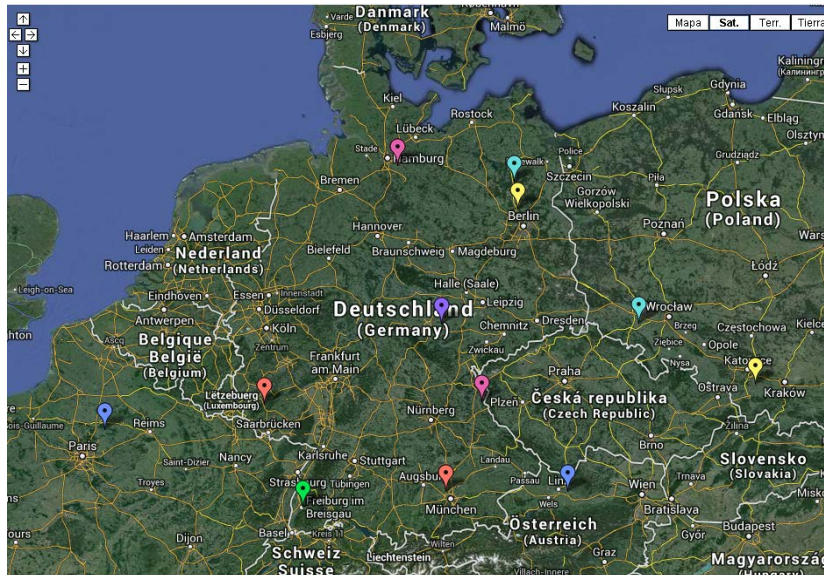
Mapa Sat. Terr. Tierra

Danmark
(Denmark)
Varde
Esbjerg
Malmö
Kiel
Lübeck
Rostock
Koszalin
Słupsk
Gdynia
Gdańsk
Elbląg
Kaliningr
Калинингр
Olsztyn
Stade
Hamburg
Police
Szczecin
Grudziądz
Bremen
Gorzów Wielkopolski
Piła
Berlin
Polska
(Poland)
Haarlem
Amsterdam
Leiden
Nederland
(Netherlands)
Rotterdam
Hannover
Bielefeld
Braunschweig
Magdeburg
Poznań
Warsz
Łódź
Leigh-on-Sea
Eindhoven
Essen
Düsseldorf
Halle (Saale)
Leipzig
Deutschland
(Germany)
Chemnitz
Dresden
Wrocław
Brzeg
Częstochowa
Kielce
Antwerpen
Köln
Zwickau
Opole
Belgique
België
(Belgium)
Frankfurt am Main
Praha
Katowice
Ostrava
Kraków
Letzebuerg
(Luxembourg)
Plzeň
Česká republika
(Czech Republic)
Reims
Saarbrücken
Nürnberg
Paris
Nancy
Saint-Dizier
Karlsruhe
Stuttgart
Landau
Brno
Žilina
Troyes
Strasbourg
Tübingen
Augsburg
Passau
Linz
Wien
Slovensko
(Slovakia)
Freiburg im Breisgau
München
Bratislava
Dijon
Basel
Liechtenstein
Österreich
(Austria)
Győr
Budapest
Schweiz
Suisse
Graz
Magyarország
Miskol